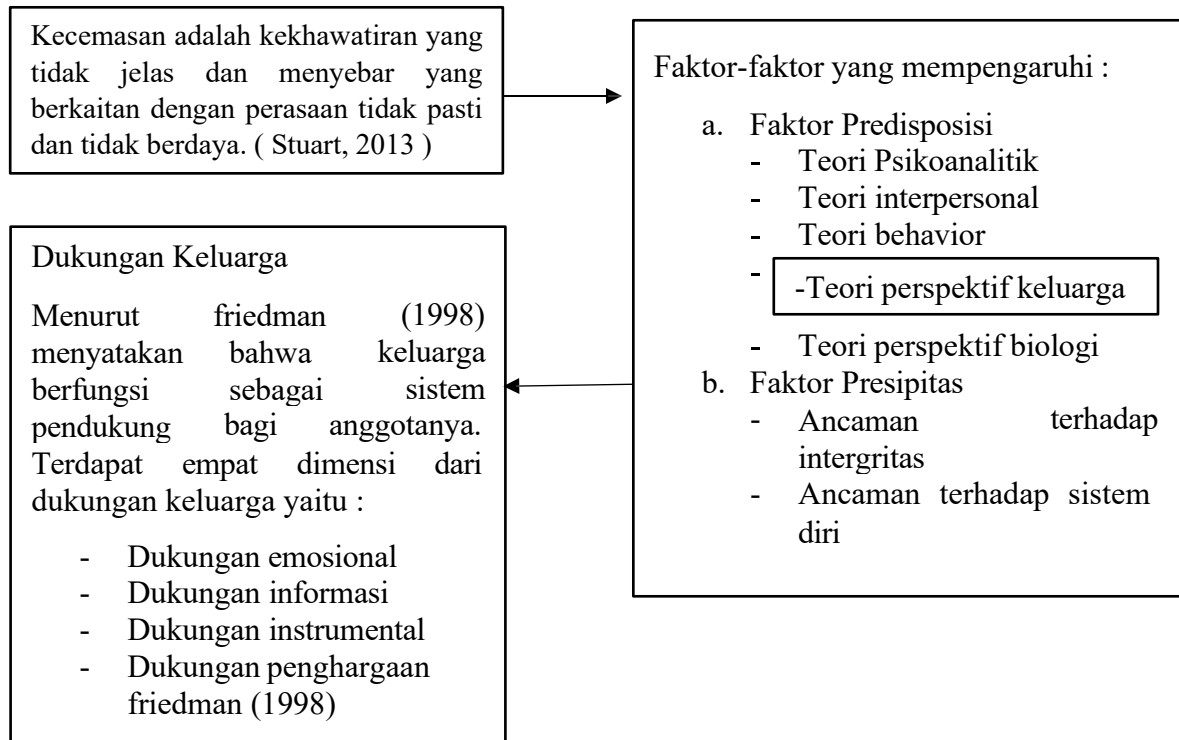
Kecemasan adalah kekhawatiran yang tidak jelas dan menyebar yang berkaitan dengan perasaan tidak pasti dan tidak berdaya. ( Stuart, 2013 )

Faktor-faktor yang mempengaruhi :

a. Faktor Predisposisi
- Teori Psikoanalitik
- Teori interpersonal
- Teori behavior
- -Teori perspektif keluarga
- Teori perspektif biologi

b. Faktor Presipitas
- Ancaman terhadap intergritas
- Ancaman terhadap sistem diri

Dukungan Keluarga

Menurut friedman (1998) menyatakan bahwa keluarga berfungsi sebagai sistem pendukung bagi anggotanya. Terdapat empat dimensi dari dukungan keluarga yaitu :

- Dukungan emosional
- Dukungan informasi
- Dukungan instrumental
- Dukungan penghargaan friedman (1998)